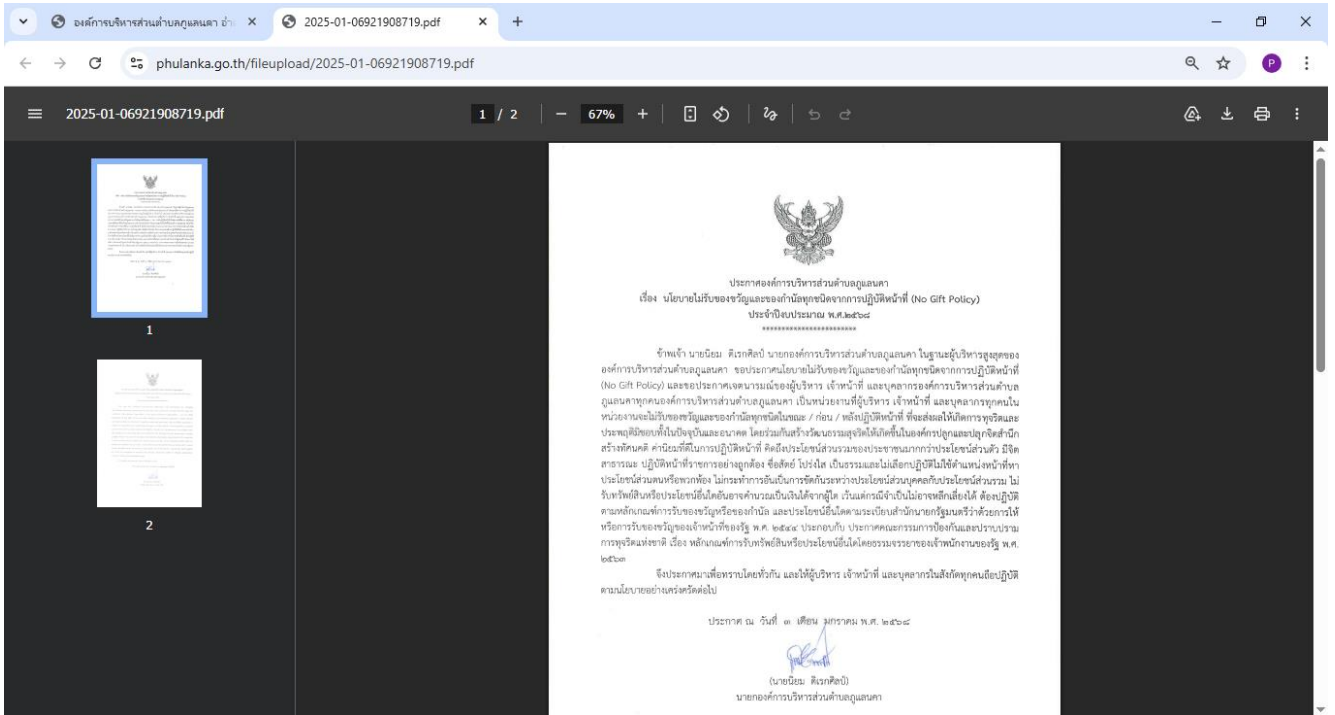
องค์การบริหารส่วนตำบลภูแลนคา อำ ×
2025-01-06921908719.pdf ×
phulanka.go.th/fileupload/2025-01-06921908719.pdf
2025-01-06921908719.pdf
1 / 2
67%
1
2

ประกาศองค์การบริหารส่วนตำบลภูแลนคา
เรื่อง นโยบายไม่รับของขวัญและของกำนัลทุกชนิดจากการปฏิบัติหน้าที่ (No Gift Policy)
ประจำปีงบประมาณ พ.ศ.๒๕๖๘
*************************

ข้าพเจ้า นายนิยม ดีเรกศิลป์ นายกองค์การบริหารส่วนตำบลภูแลนคา ในฐานะผู้บริหารสูงสุดขององค์การบริหารส่วนตำบลภูแลนคา ขอประกาศนโยบายไม่รับของขวัญและของกำนัลทุกชนิดจากการปฏิบัติหน้าที่ (No Gift Policy) และขอประกาศเจตนารมณ์ของผู้บริหาร เจ้าหน้าที่ และบุคลากรองค์การบริหารส่วนตำบลภูแลนคาทุกคนองค์การบริหารส่วนตำบลภูแลนคา เป็นหน่วยงานที่ผู้บริหาร เจ้าหน้าที่ และบุคลากรทุกคนในหน่วยงานจะไม่รับของขวัญและของกำนัลทุกชนิดในขณะ / ก่อน / หลังปฏิบัติหน้าที่ ที่จะส่งผลให้เกิดการทุจริตและประพฤติมิชอบทั้งในปัจจุบันและอนาคต โดยร่วมกันสร้างวัฒนธรรมสุจริตให้เกิดขึ้นในองค์กรปลูกและปลุกจิตสำนึกสร้างทัศนคติ ค่านิยมที่ดีในการปฏิบัติหน้าที่ คิดถึงประโยชน์ส่วนรวมของประชาชนมากกว่าประโยชน์ส่วนตัว มีจิตสาธารณะ ปฏิบัติหน้าที่ราชการอย่างถูกต้อง ซื่อสัตย์ โปร่งใส เป็นธรรมและไม่เลือกปฏิบัติไม่ใช้ตำแหน่งหน้าที่หาประโยชน์ส่วนตนหรือพวกพ้อง ไม่กระทำการอันเป็นการขัดกันระหว่างประโยชน์ส่วนบุคคลกับประโยชน์ส่วนรวม ไม่รับทรัพย์สินหรือประโยชน์อื่นใดอันอาจคำนวณเป็นเงินได้จากผู้ใด เว้นแต่กรณีจำเป็นไม่อาจหลีกเลี่ยงได้ ต้องปฏิบัติตามหลักเกณฑ์การรับของขวัญหรือของกำนัล และประโยชน์อื่นใดตามระเบียบสำนักนายกรัฐมนตรีว่าด้วยการให้หรือการรับของขวัญของเจ้าหน้าที่ของรัฐ พ.ศ. ๒๕๔๔ ประกอบกับ ประกาศคณะกรรมการป้องกันและปราบปรามการทุจริตแห่งชาติ เรื่อง หลักเกณฑ์การรับทรัพย์สินหรือประโยชน์อื่นใดโดยธรรมจรรยาของเจ้าพนักงานของรัฐ พ.ศ. ๒๕๖๓

จึงประกาศมาเพื่อทราบโดยทั่วกัน และให้ผู้บริหาร เจ้าหน้าที่ และบุคลากรในสังกัดทุกคนถือปฏิบัติตามนโยบายอย่างเคร่งครัดต่อไป

ประกาศ ณ วันที่ ๓ เดือน มกราคม พ.ศ. ๒๕๖๘

(นายนิยม ดีเรกศิลป์)
นายกองค์การบริหารส่วนตำบลภูแลนคา